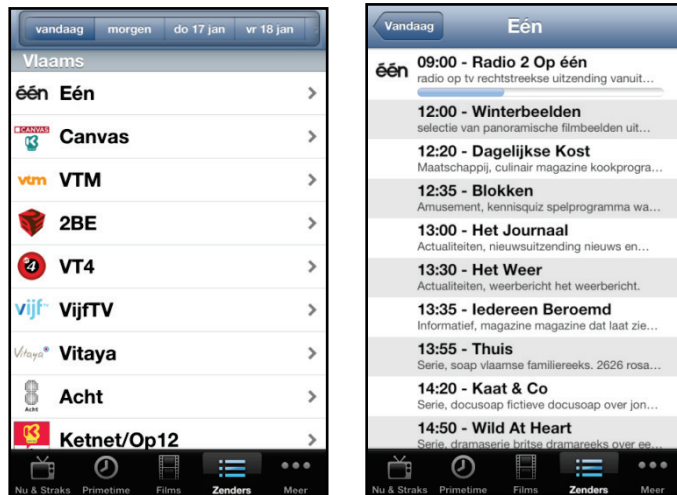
vandaag | morgen | do 17 jan | vr 18 jan

Vlaams

één Eén

CANVAS Canvas

vtm VTM

2BE

VT4

vijf VijfTV

Vitaya Vitaya

Acht

Ketnet/Op12

Nu & Straks | Primetime | Films | Zenders | Meer

Vandaag

Eén

één 09:00 - Radio 2 Op één
radio op tv rechtstreekse uitzending vanuit...

12:00 - Winterbeelden
selectie van panoramische filmbeelden uit...

12:20 - Dagelijkse Kost
Maatschappij, culinair magazine kookprogra...

12:35 - Blokken
Amusement, kennisquiz spelprogramma wa...

13:00 - Het Journaal
Actualiteiten, nieuwsuitzending nieuws en...

13:30 - Het Weer
Actualiteiten, weerbericht het weerbericht.

13:35 - Iedereen Beroemd
Informatief, magazine magazine dat laat zie...

13:55 - Thuis
Serie, soap vlaamse familiereeks. 2626 rosa...

14:20 - Kaat & Co
Serie, docusoap fictieve docusoap over jon...

14:50 - Wild At Heart
Serie, dramaserie britse dramareeks over ee...

Nu & Straks | Primetime | Films | Zenders | Meer